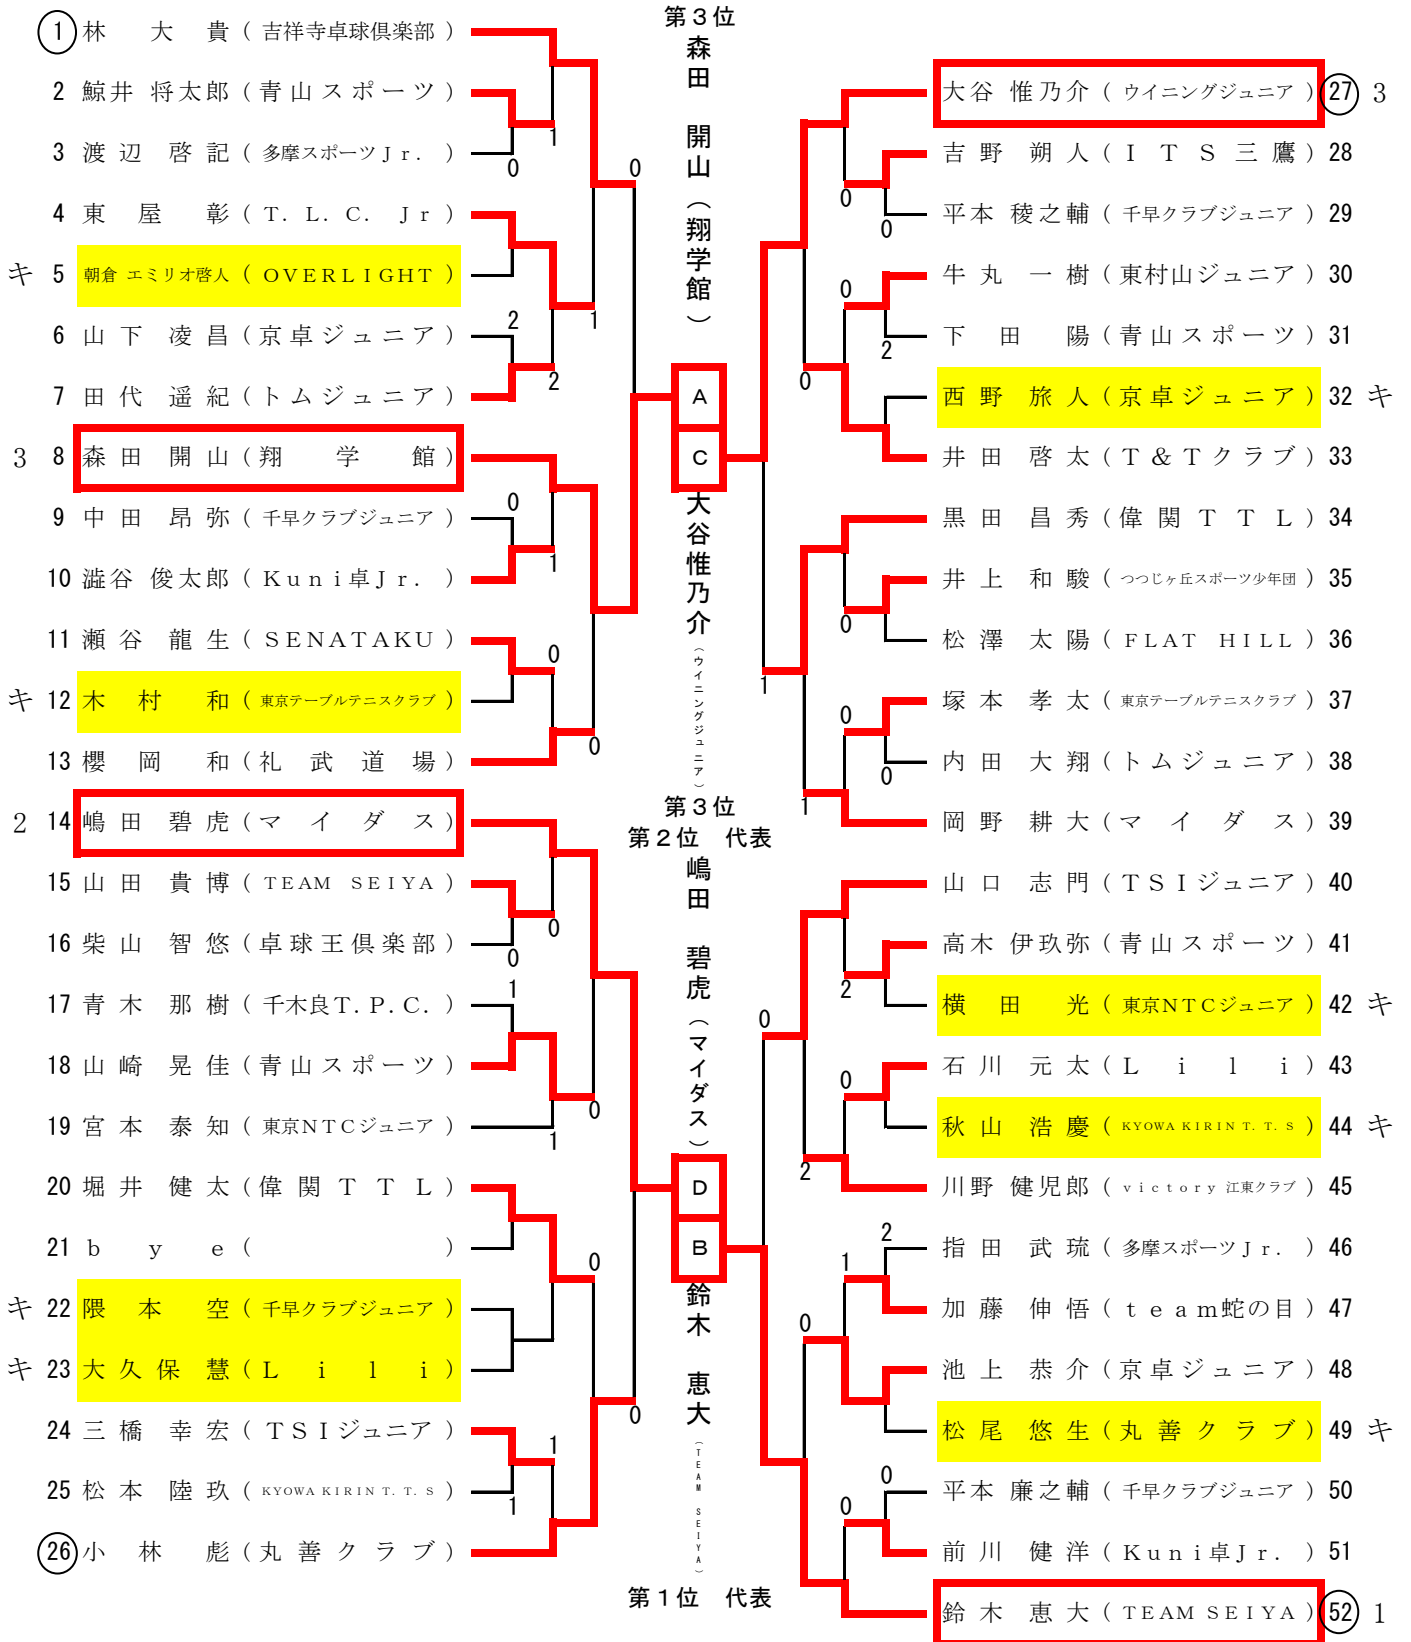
1 林 大 貴（吉祥寺卓球倶楽部）
2 鯨井 将太郎（青山スポーツ）
3 渡辺 啓記（多摩スポーツJr.）
4 東屋 彰（T.L.C. Jr）
キ 5 朝倉 エミリオ啓人（OVERLIGHT）
6 山下 凌昌（京卓ジュニア）
7 田代 遥紀（トムジュニア）
3 8 森田 開山（翔 学 館）
9 中田 昂弥（千早クラブジュニア）
10 澁谷 俊太郎（Kuni卓Jr.）
11 瀬谷 龍生（SENATAKU）
キ 12 木村 和（東京テーブルテニスクラブ）
13 櫻岡 和（礼 武 道 場）
2 14 嶋田 碧虎（マ イ ダ ス）
15 山田 貴博（TEAM SEIYA）
16 柴山 智悠（卓球王倶楽部）
17 青木 那樹（千木良T.P.C.）
18 山崎 晃佳（青山スポーツ）
19 宮本 泰知（東京NTCジュニア）
20 堀井 健太（偉関TTL）
21 b y e（ ）
キ 22 隈本 空（千早クラブジュニア）
キ 23 大久保 慧（L i l i）
24 三橋 幸宏（TSIジュニア）
25 松本 陸玖（KYOWA KIRIN T. T. S）
26 小林 彪（丸善クラブ）

第３位
森田 開山（翔学館）
A
C
大谷惟乃介（ウイニングジュニア）
第３位
第２位 代表
嶋田 碧虎（マイダス）
D
B
鈴木 恵大（TEAM SEIYA）
第１位 代表

大谷 惟乃介（ウイニングジュニア）27 3
吉野 朔人（ITS三鷹）28
平本 稜之輔（千早クラブジュニア）29
牛丸 一樹（東村山ジュニア）30
下田 陽（青山スポーツ）31
西野 旅人（京卓ジュニア）32 キ
井田 啓太（T＆Tクラブ）33
黒田 昌秀（偉関TTL）34
井上 和駿（つつじヶ丘スポーツ少年団）35
松澤 太陽（FLAT HILL）36
塚本 孝太（東京テーブルテニスクラブ）37
内田 大翔（トムジュニア）38
岡野 耕大（マ イ ダ ス）39
山口 志門（TSIジュニア）40
高木 伊玖弥（青山スポーツ）41
横田 光（東京NTCジュニア）42 キ
石川 元太（L i l i）43
秋山 浩慶（KYOWA KIRIN T. T. S）44 キ
川野 健児郎（victory 江東クラブ）45
指田 武琉（多摩スポーツJr.）46
加藤 伸悟（team蛇の目）47
池上 恭介（京卓ジュニア）48
松尾 悠生（丸善クラブ）49 キ
平本 廉之輔（千早クラブジュニア）50
前川 健洋（Kuni卓Jr.）51
鈴木 恵大（TEAM SEIYA）52 1

0 1 0 0 1 2 2 1 0 1 0 0 0 0 1 0 1 0 0 1 1
0 0 0 0 2 0 0 1 0 0 1 0 2 2 0 0 2 1 0 0 0